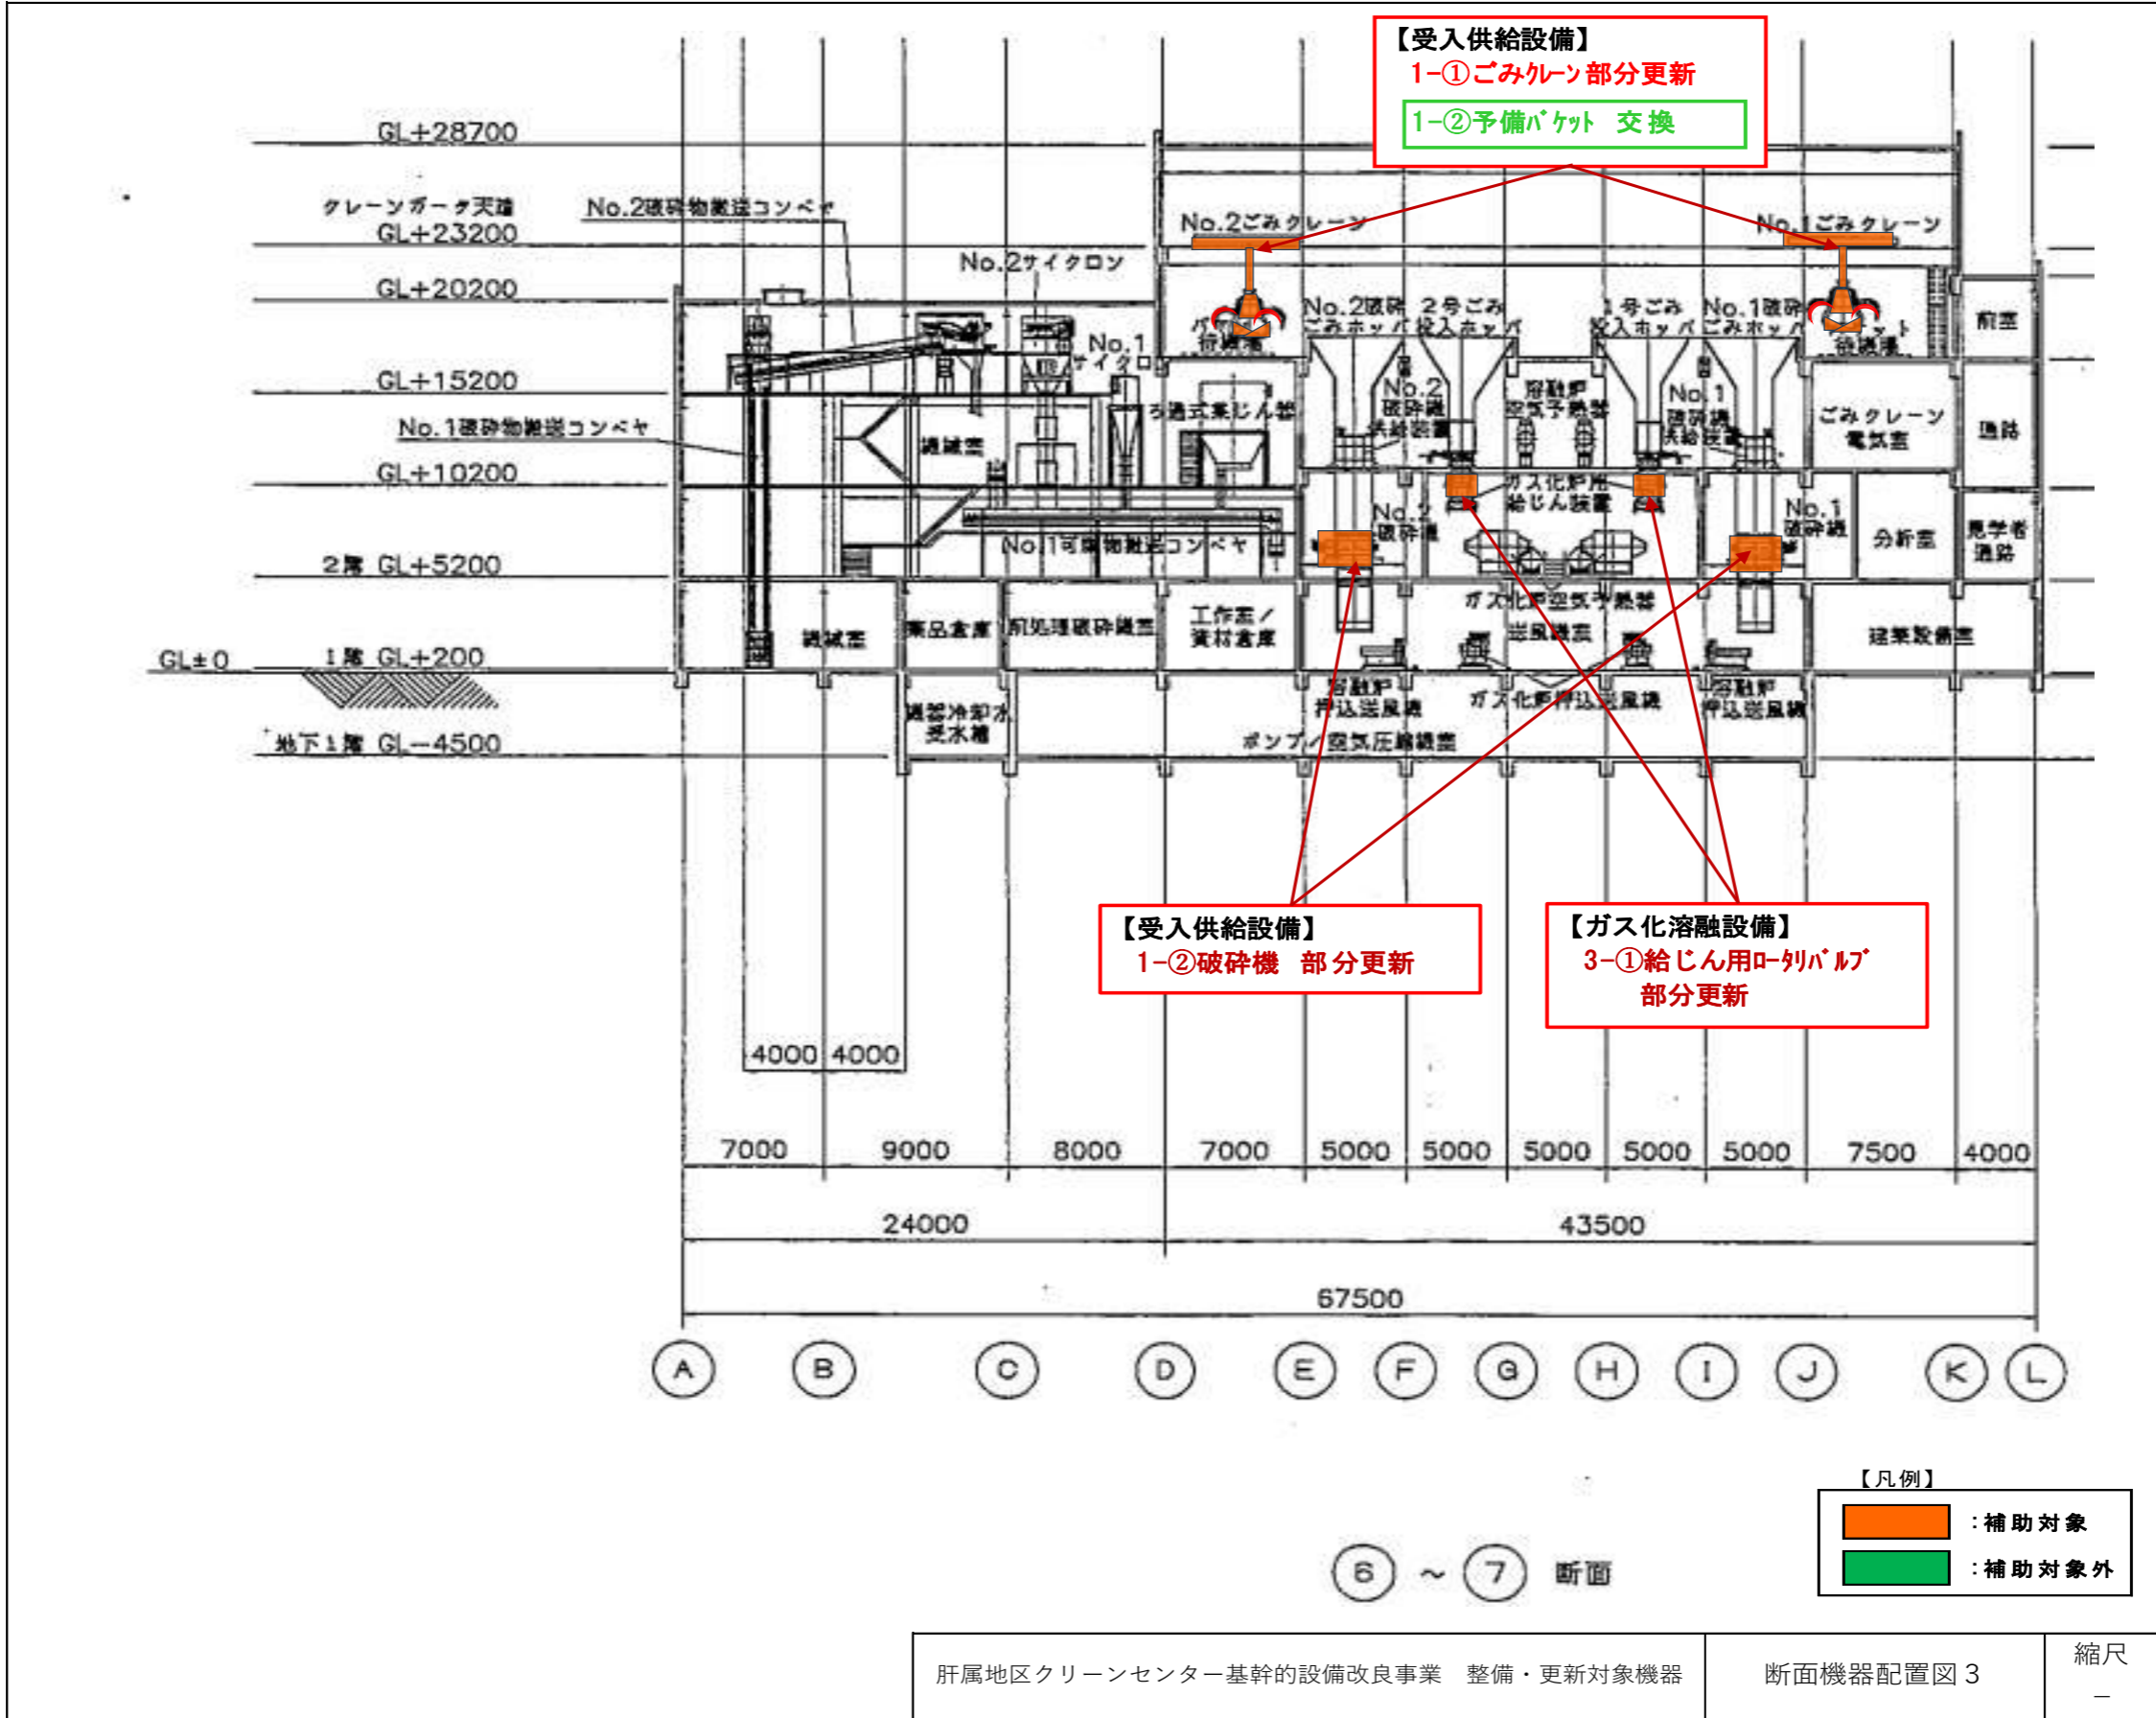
【受入供給設備】
1−①ごみクレーン部分更新
1−②予備バケット 交換

GL+28700
クレーンガーダ天端 GL+23200
No.2破砕物搬送コンベヤ
GL+20200
No.2サイクロン
No.2ごみクレーン
No.1ごみクレーン
バケット待避場
No.2破砕ごみホッパ
2号ごみ投入ホッパ
1号ごみ投入ホッパ
No.1破砕ごみホッパ
バケット待避場
前室
No.1サイクロン
GL+15200
ろ過式集じん器
No.2破砕機供給装置
溶融炉空気予熱器
No.1破砕機供給装置
ごみクレーン電気室
通路
No.1破砕物搬送コンベヤ
調整室
GL+10200
ガス化炉用給じん装置
No.2破砕機
No.1破砕機
分析室
見学者通路
2階 GL+5200
No.1可燃物搬送コンベヤ
ガス化炉空気予熱器
送風機室
建築設備室
調整室
薬品倉庫
前処理破砕機室
工作室/資材倉庫
GL±0
1階 GL+200
溶融炉押込送風機
ガス化炉押込送風機
溶融炉押込送風機
機器冷却水受水槽
ポンプ/空気圧縮機室
地下1階 GL−4500

【受入供給設備】
1−②破砕機 部分更新

【ガス化溶融設備】
3−①給じん用ロータリバルブ部分更新

4000 4000
7000 9000 8000 7000 5000 5000 5000 5000 5000 7500 4000
24000 43500
67500
A B C D E F G H I J K L

⑥ 〜 ⑦ 断面

【凡例】
:補助対象
:補助対象外

肝属地区クリーンセンター基幹的設備改良事業 整備・更新対象機器 | 断面機器配置図３ | 縮尺 −